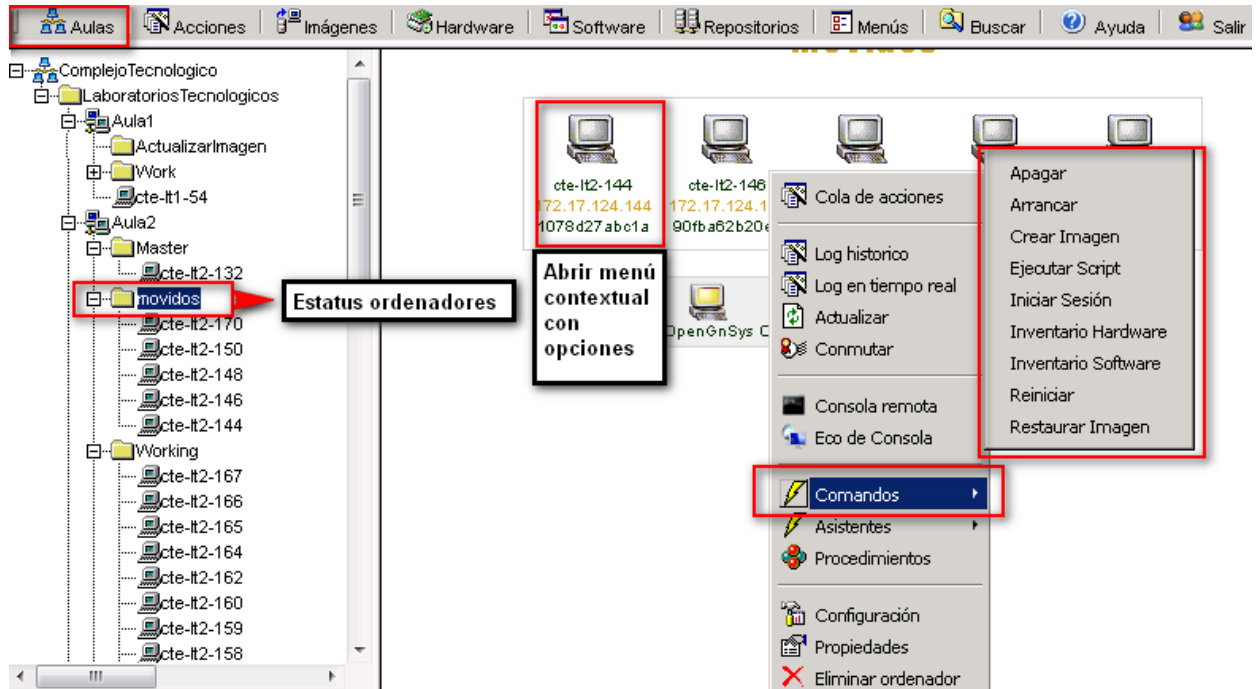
Aulas | Acciones | Imágenes | Hardware | Software | Repositorios | Menús | Buscar | Ayuda | Salir

ComplejoTecnologico
LaboratoriosTecnologicos
Aula1
ActualizarImagen
Work
cte-lt1-54
Aula2
Master
cte-lt2-132
movidos
cte-lt2-170
cte-lt2-150
cte-lt2-148
cte-lt2-146
cte-lt2-144
Working
cte-lt2-167
cte-lt2-166
cte-lt2-165
cte-lt2-164
cte-lt2-162
cte-lt2-160
cte-lt2-159
cte-lt2-158

Estatus ordenadores

cte-lt2-144
172.17.124.144
1078d27abc1a

cte-lt2-146
172.17.124.1
90fba62b20e

OpenGnSys C

Abrir menú contextual con opciones

Cola de acciones
Log historico
Log en tiempo real
Actualizar
Conmutar
Consola remota
Eco de Consola
Comandos
Asistentes
Procedimientos
Configuración
Propiedades
Eliminar ordenador

Apagar
Arrancar
Crear Imagen
Ejecutar Script
Iniciar Sesión
Inventario Hardware
Inventario Software
Reiniciar
Restaurar Imagen